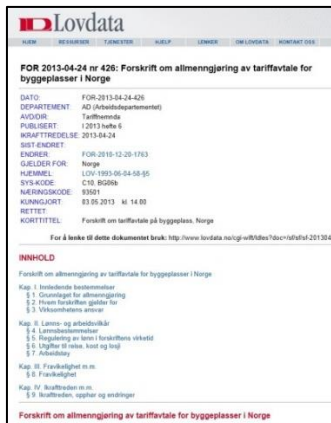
Lovdata

HJEM RESSURSER TJENESTER HJELP LENKER OM LOVDATA KONTAKT OSS

FOR 2013-04-24 nr 426: Forskrift om allmenngjøring av tariffavtale for byggeplasser i Norge

| | |
|---|---|
| DATO: | FOR-2013-04-24-426 |
| DEPARTEMENT: | AD (Arbeidsdepartementet) |
| AVD/DIR: | Tariffnemnda |
| PUBLISERT: | I 2013 hefte 6 |
| IKRAFTTREDELSE: | 2013-04-24 |
| SIST-ENDRET: | |
| ENDRER: | FOR-2010-12-20-1763 |
| GJELDER FOR: | Norge |
| HJEMMEL: | LOV-1993-06-04-58-§5 |
| SYS-KODE: | C10, BG86b |
| NÆRINGSKODE: | 93501 |
| KUNGJORT: | 03.05.2013 kl. 14.00 |
| RETTET: | |
| KORTTITTEL: | Forskrift om tariffavtale på byggeplass, Norge |

For å lenke til dette dokumentet bruk: http://www.lovdata.no/cgi-wift/ldles?doc=/sf/sf/sf-201304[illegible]

INNHOLD

Forskrift om allmenngjøring av tariffavtale for byggeplasser i Norge

Kap. I. Innledende bestemmelser
§ 1. Grunnlaget for allmenngjøring
§ 2. Hvem forskriften gjelder for
§ 3. Virksomhetens ansvar

Kap. II. Lønns- og arbeidsvilkår
§ 4. Lønnsbestemmelser
§ 5. Regulering av lønn i forskriftens virketid
§ 6. Utgifter til reise, kost og losji
§ 7. Arbeidstøy

Kap. III. Fravikelighet m.m.
§ 8. Fravikelighet

Kap. IV. Ikrafttreden m.m.
§ 9. Ikrafttreden, opphør og endringer

Forskrift om allmenngjøring av tariffavtale for byggeplasser i Norge